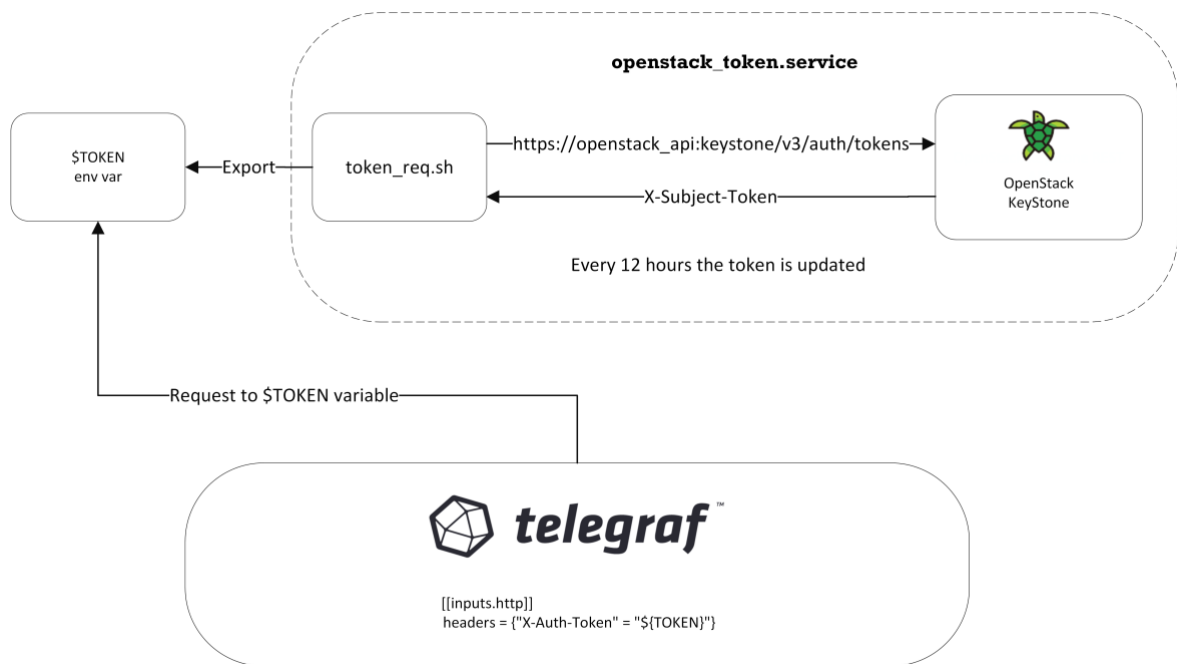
openstack_token.service

$TOKEN
env var

Export

token_req.sh

https://openstack_api:keystone/v3/auth/tokens

X-Subject-Token

OpenStack
KeyStone

Every 12 hours the token is updated

Request to $TOKEN variable

telegraf™

[[inputs.http]]
headers = {"X-Auth-Token" = "${TOKEN}"}